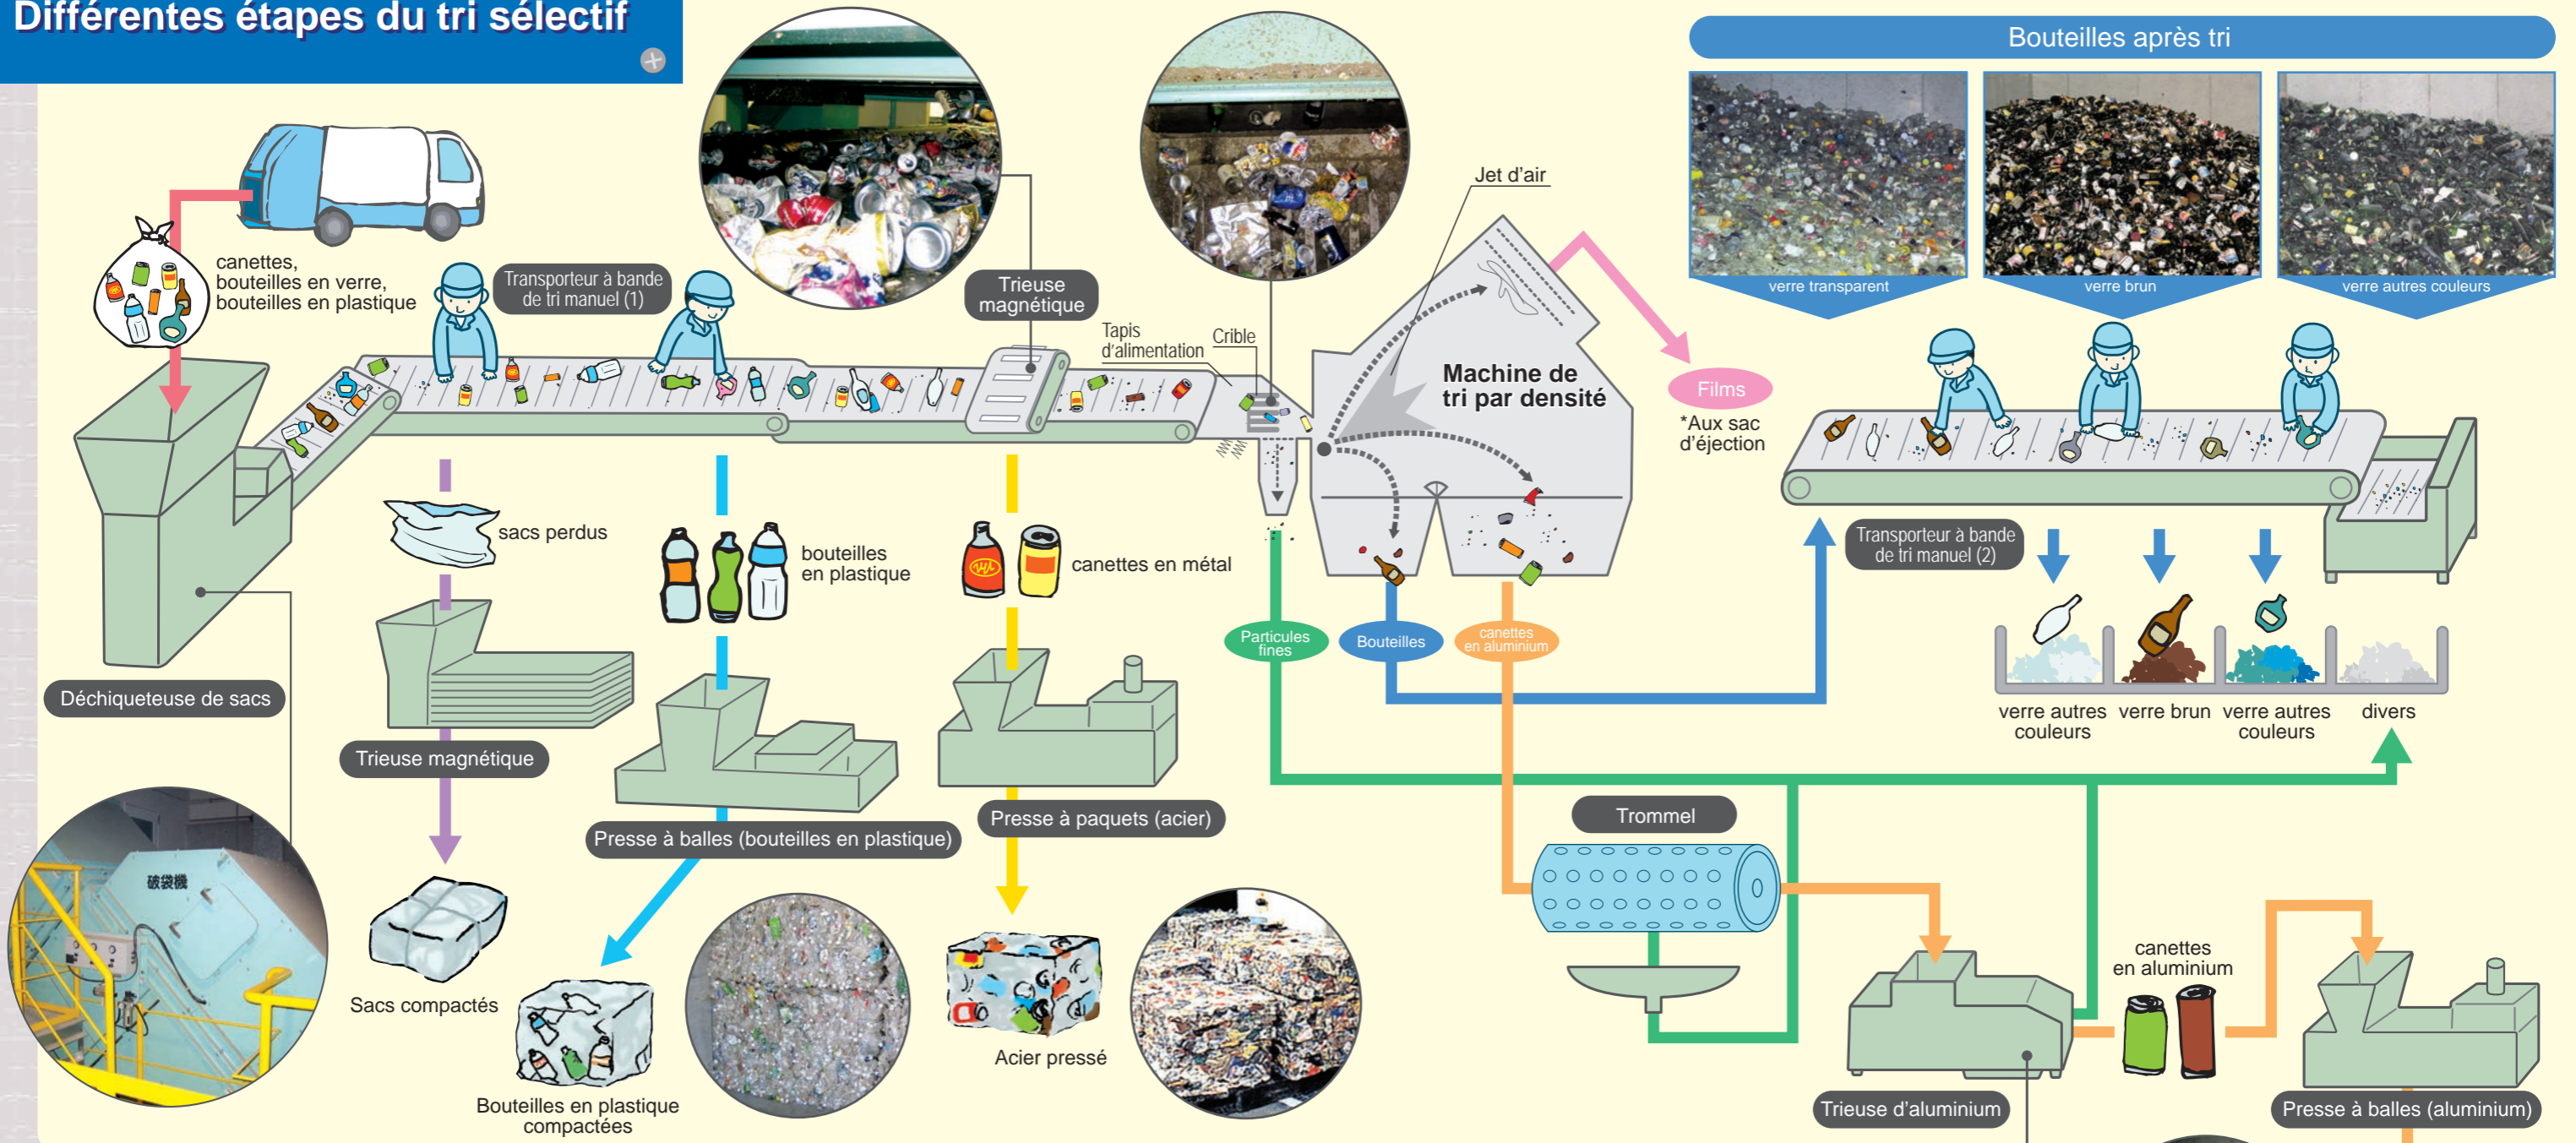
Différentes étapes du tri sélectif

Bouteilles après tri

verre transparent

verre brun

verre autres couleurs

canettes, bouteilles en verre, bouteilles en plastique

Transporteur à bande de tri manuel (1)

Trieuse magnétique

Tapis d'alimentation

Crible

Jet d'air

Machine de tri par densité

Films

*Aux sac d'éjection

Transporteur à bande de tri manuel (2)

sacs perdus

bouteilles en plastique

canettes en métal

Particules fines

Bouteilles

canettes en aluminium

verre autres couleurs

verre brun

verre autres couleurs

divers

Déchiqueteuse de sacs

Trieuse magnétique

Presse à balles (bouteilles en plastique)

Presse à paquets (acier)

Trommel

破袋機

Sacs compactés

Bouteilles en plastique compactées

Acier pressé

canettes en aluminium

Trieuse d'aluminium

Presse à balles (aluminium)